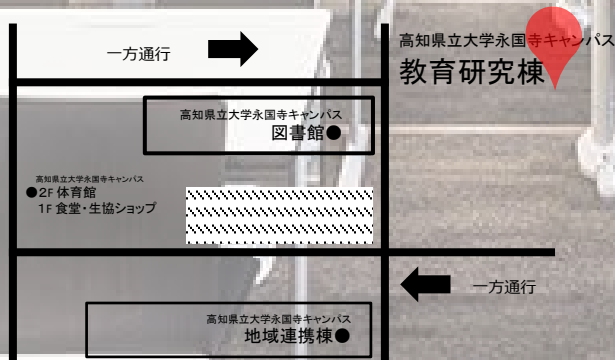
一方通行

高知県立大学永国寺キャンパス
教育研究棟

高知県立大学永国寺キャンパス
図書館●

高知県立大学永国寺キャンパス
●2F 体育館
1F 食堂・生協ショップ

一方通行

高知県立大学永国寺キャンパス
地域連携棟●